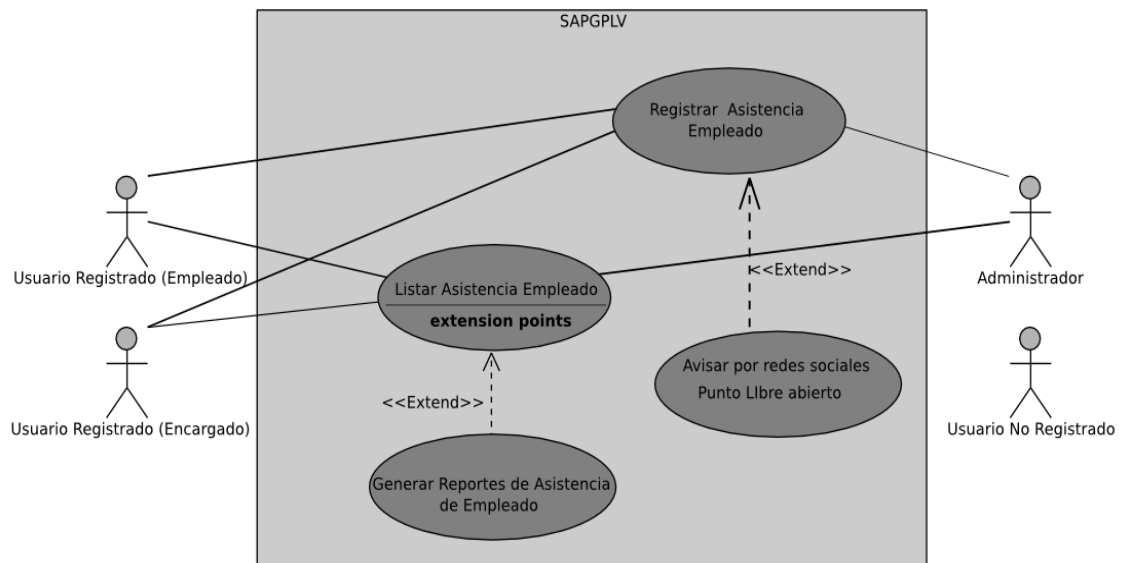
SAPGPLV

Registrar Asistencia Empleado

Usuario Registrado (Empleado)

Listar Asistencia Empleado

extension points

<<Extend>>

Administrador

Usuario Registrado (Encargado)

<<Extend>>

Avisar por redes sociales Punto LIbre abierto

Usuario No Registrado

Generar Reportes de Asistencia de Empleado